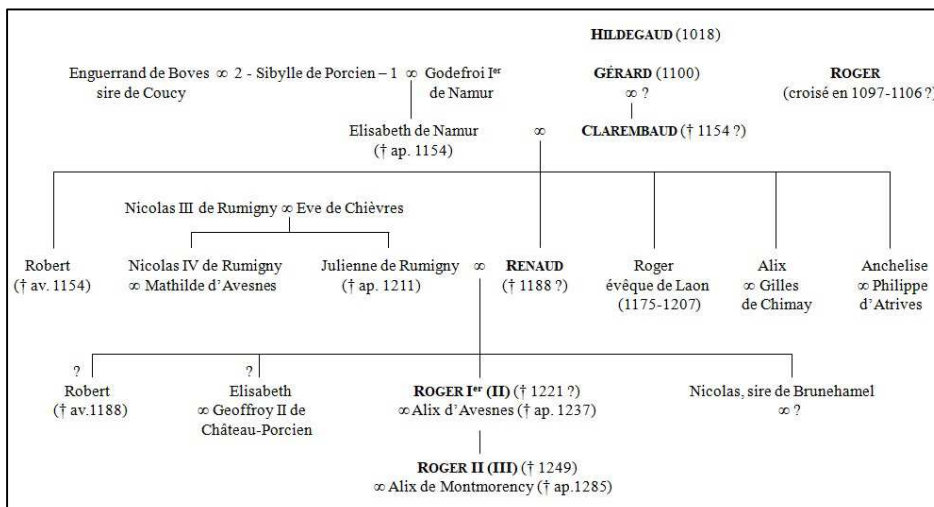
HILDEGAUD (1018)

Enguerrand de Boves ∞ 2 - Sibylle de Porcien – 1 ∞ Godefroi Ier de Namur
sire de Coucy

GÉRARD (1100)
∞ ?

ROGER
(croisé en 1097-1106 ?)

Elisabeth de Namur ∞ CLAREMBAUD († 1154 ?)
(† ap. 1154)

Nicolas III de Rumigny ∞ Eve de Chièvres

Robert
(† av. 1154)

Nicolas IV de Rumigny
∞ Mathilde d'Avesnes

Julienne de Rumigny ∞
(† ap. 1211)

RENAUD
(† 1188 ?)

Roger
évêque de Laon
(1175-1207)

Alix
∞ Gilles
de Chimay

Anchelise
∞ Philippe
d'Atrives

?
Robert
(† av.1188)

?
Elisabeth
∞ Geoffroy II de Château-Porcien

ROGER Ier (II) († 1221 ?)
∞ Alix d'Avesnes († ap. 1237)

Nicolas, sire de Brunehamel
∞ ?

ROGER II (III) († 1249)
∞ Alix de Montmorency († ap.1285)